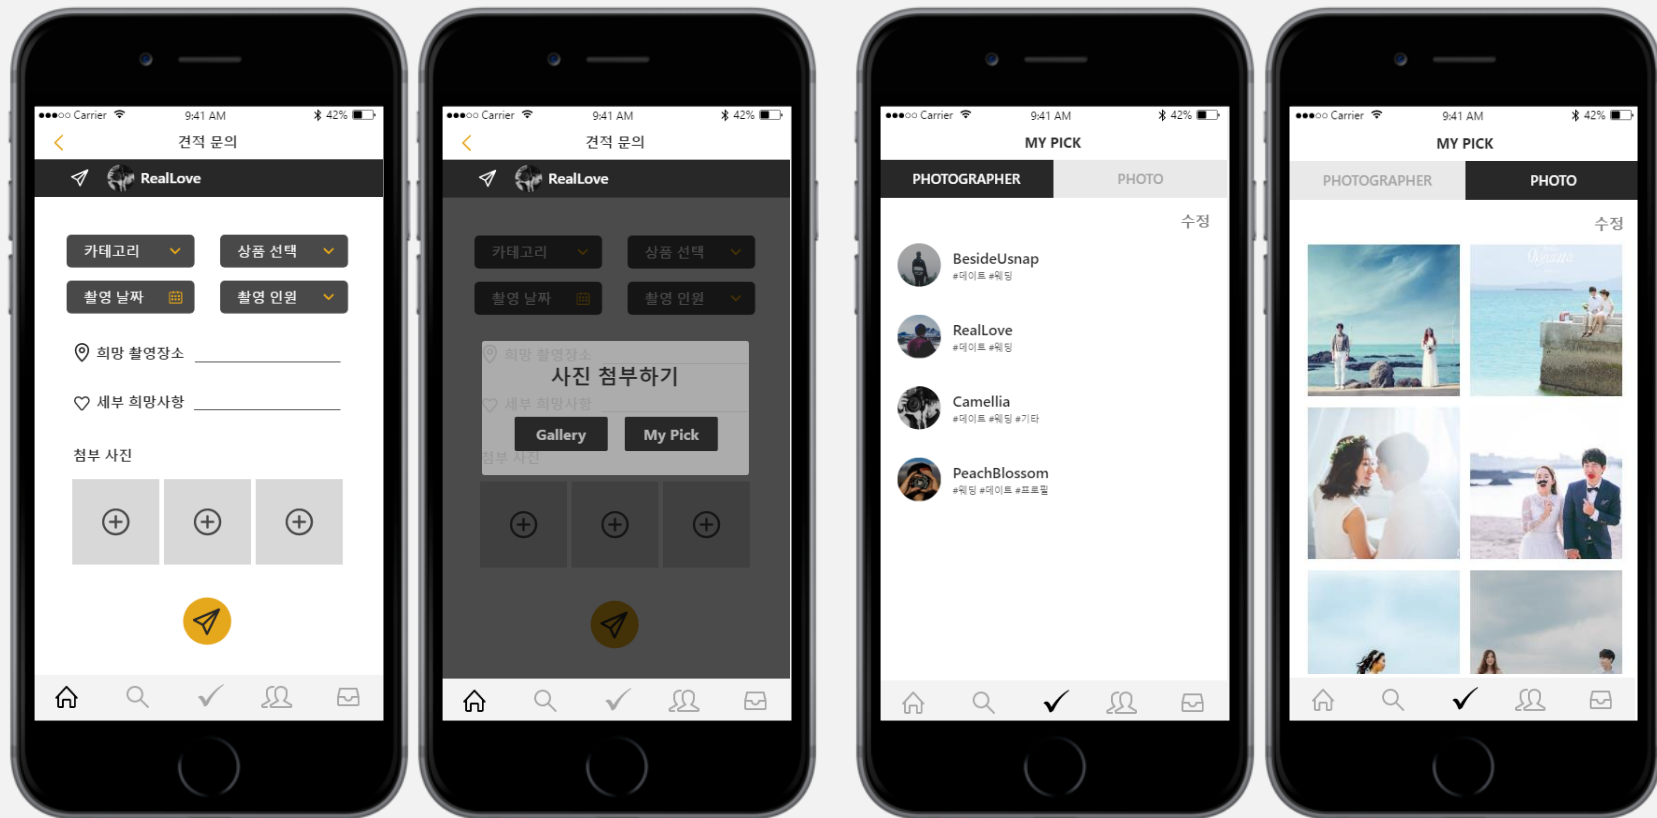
●●●○○ Carrier 9:41 AM 42%

견적 문의

RealLove

카테고리

상품 선택

촬영 날짜

촬영 인원

희망 촬영장소

세부 희망사항

첨부 사진

●●●○○ Carrier 9:41 AM 42%

견적 문의

RealLove

카테고리

상품 선택

촬영 날짜

촬영 인원

희망 촬영장소

사진 첨부하기

세부 희망사항

Gallery

My Pick

첨부 사진

●●●○○ Carrier 9:41 AM 42%

MY PICK

PHOTOGRAPHER

PHOTO

수정

BesideUsnap
#데이트 #웨딩

RealLove
#데이트 #웨딩

Camellia
#데이트 #웨딩 #기타

PeachBlossom
#웨딩 #데이트 #프로필

●●●○○ Carrier 9:41 AM 42%

MY PICK

PHOTOGRAPHER

PHOTO

수정